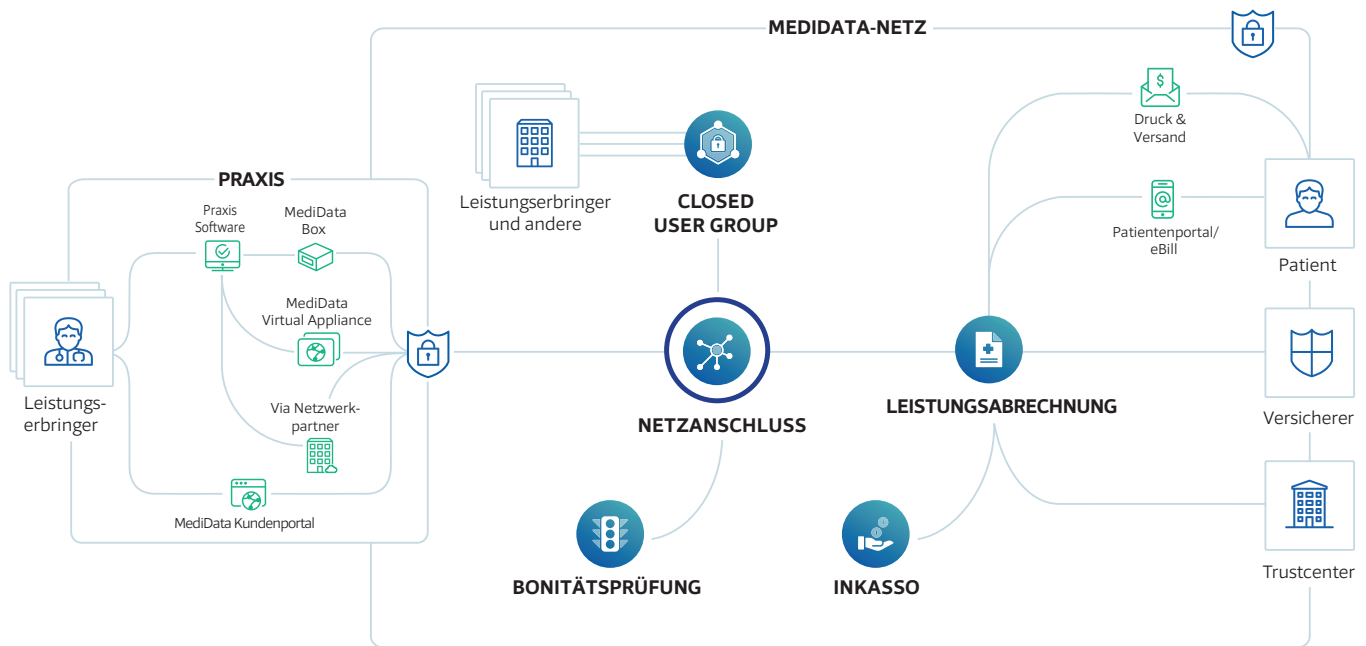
MEDIDATA-NETZ

PRAXIS

Praxis Software

MediData Box

MediData Virtual Appliance

Via Netzwerkpartner

MediData Kundenportal

Leistungserbringer

Leistungserbringer und andere

CLOSED USER GROUP

NETZANSCHLUSS

BONITÄTSPRÜFUNG

INKASSO

LEISTUNGSABRECHNUNG

Druck & Versand

Patientenportal/ eBill

Patient

Versicherer

Trustcenter